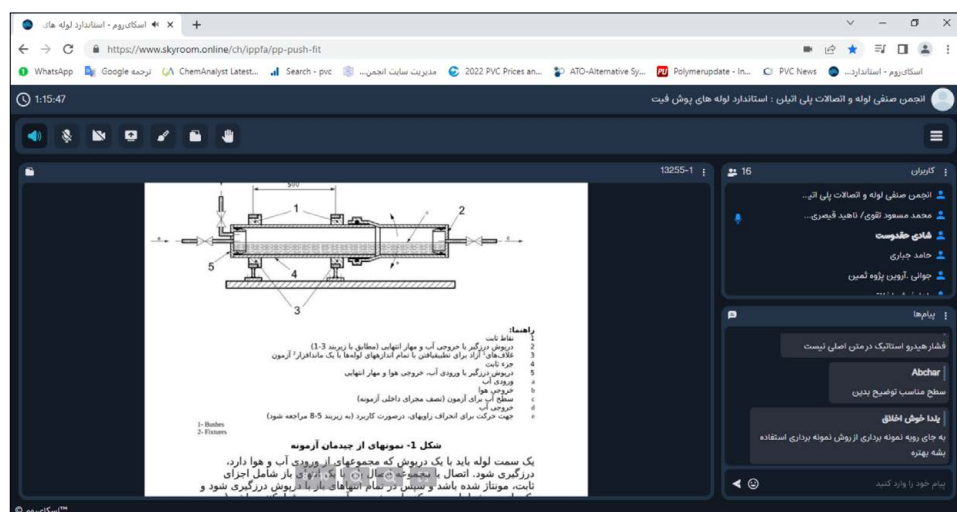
اسکای‌روم - استاندارد لوله های ×  +

https://www.skyroom.online/ch/ippfa/pp-push-fit

WhatsApp  Google ترجمه  ChemAnalyst Latest...  Search - pvc  مدیریت سایت انجمن...  2022 PVC Prices an...  ATO-Alternative Sy...  Polymerupdate - In...  PVC News  اسکای‌روم - استاندارد...

1:15:47

انجمن صنفی لوله و اتصالات پلی اتیلن : استاندارد لوله های پوش فیت

13255-1

500

1  2

5  4

3

راهنما:
1 نقاط ثابت
2 درپوش درزگیر با خروجی آب و مهار انتهایی (مطابق با زیربند 3-1)
3 غلاف‌های آزاد برای تطبیقشان با تمام اندازه‌های لوله‌ها با یک ماندافزار آزمون
4 جزء ثابت
5 درپوش درزگیر با ورودی آب، خروجی هوا و مهار انتهایی
a ورودی آب
b خروجی هوا
c سطح آب برای آزمون (نصف مجرای داخلی آزمونه)
d خروجی آب
e جهت حرکت برای انحراف زاویه‌ای، درصورت کاربرد (به زیربند 5-8 مراجعه شود)

1- Bushes
2- Fixtures

شکل 1- نمونهای از چیدمان آزمونه

یک سمت لوله باید با یک درپوش که مجموعه‌ای از ورودی آب و هوا دارد، درزگیری شود. اتصال با مجموعه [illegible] با یک انتهای باز شامل اجزای ثابت، مونتاژ شده باشد و سپس در تمام انتهاهای باز با درپوش درزگیری شود و

کاربران 16
انجمن صنفی لوله و اتصالات پلی اتی...
محمد مسعود تقوی/ ناهید قیصری...
شادی حقدوست
حامد جباری
جوانی .آروین پژوه ثمین

پیام‌ها
فشارهیدرو استاتیک درمتن اصلی نیست

Abchar
سطح مناسب توضیح بدین

یلدا خوش اخلاق
به جای رویه نمونه برداری از روش نمونه برداری استفاده بشه بهتره

پیام خود را وارد کنید

اسکای‌روم™ ©